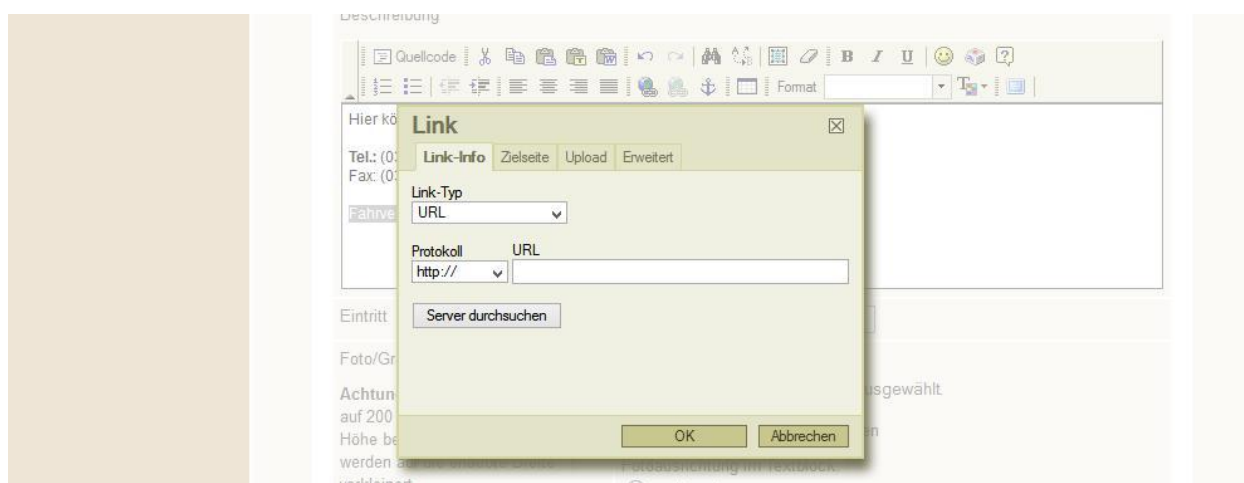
Beschreibung

Quellcode

B I U

Format

Hier kö

Tel.: (0
Fax: (0

Fahrve

Link

Link-Info | Zielseite | Upload | Erweitert

Link-Typ
URL

Protokoll
http://

URL

Server durchsuchen

OK | Abbrechen

Eintritt

Foto/Gr

Achtun
auf 200
Höhe be
werden

usgewählt

en

Fotoausrichtung im Textblock